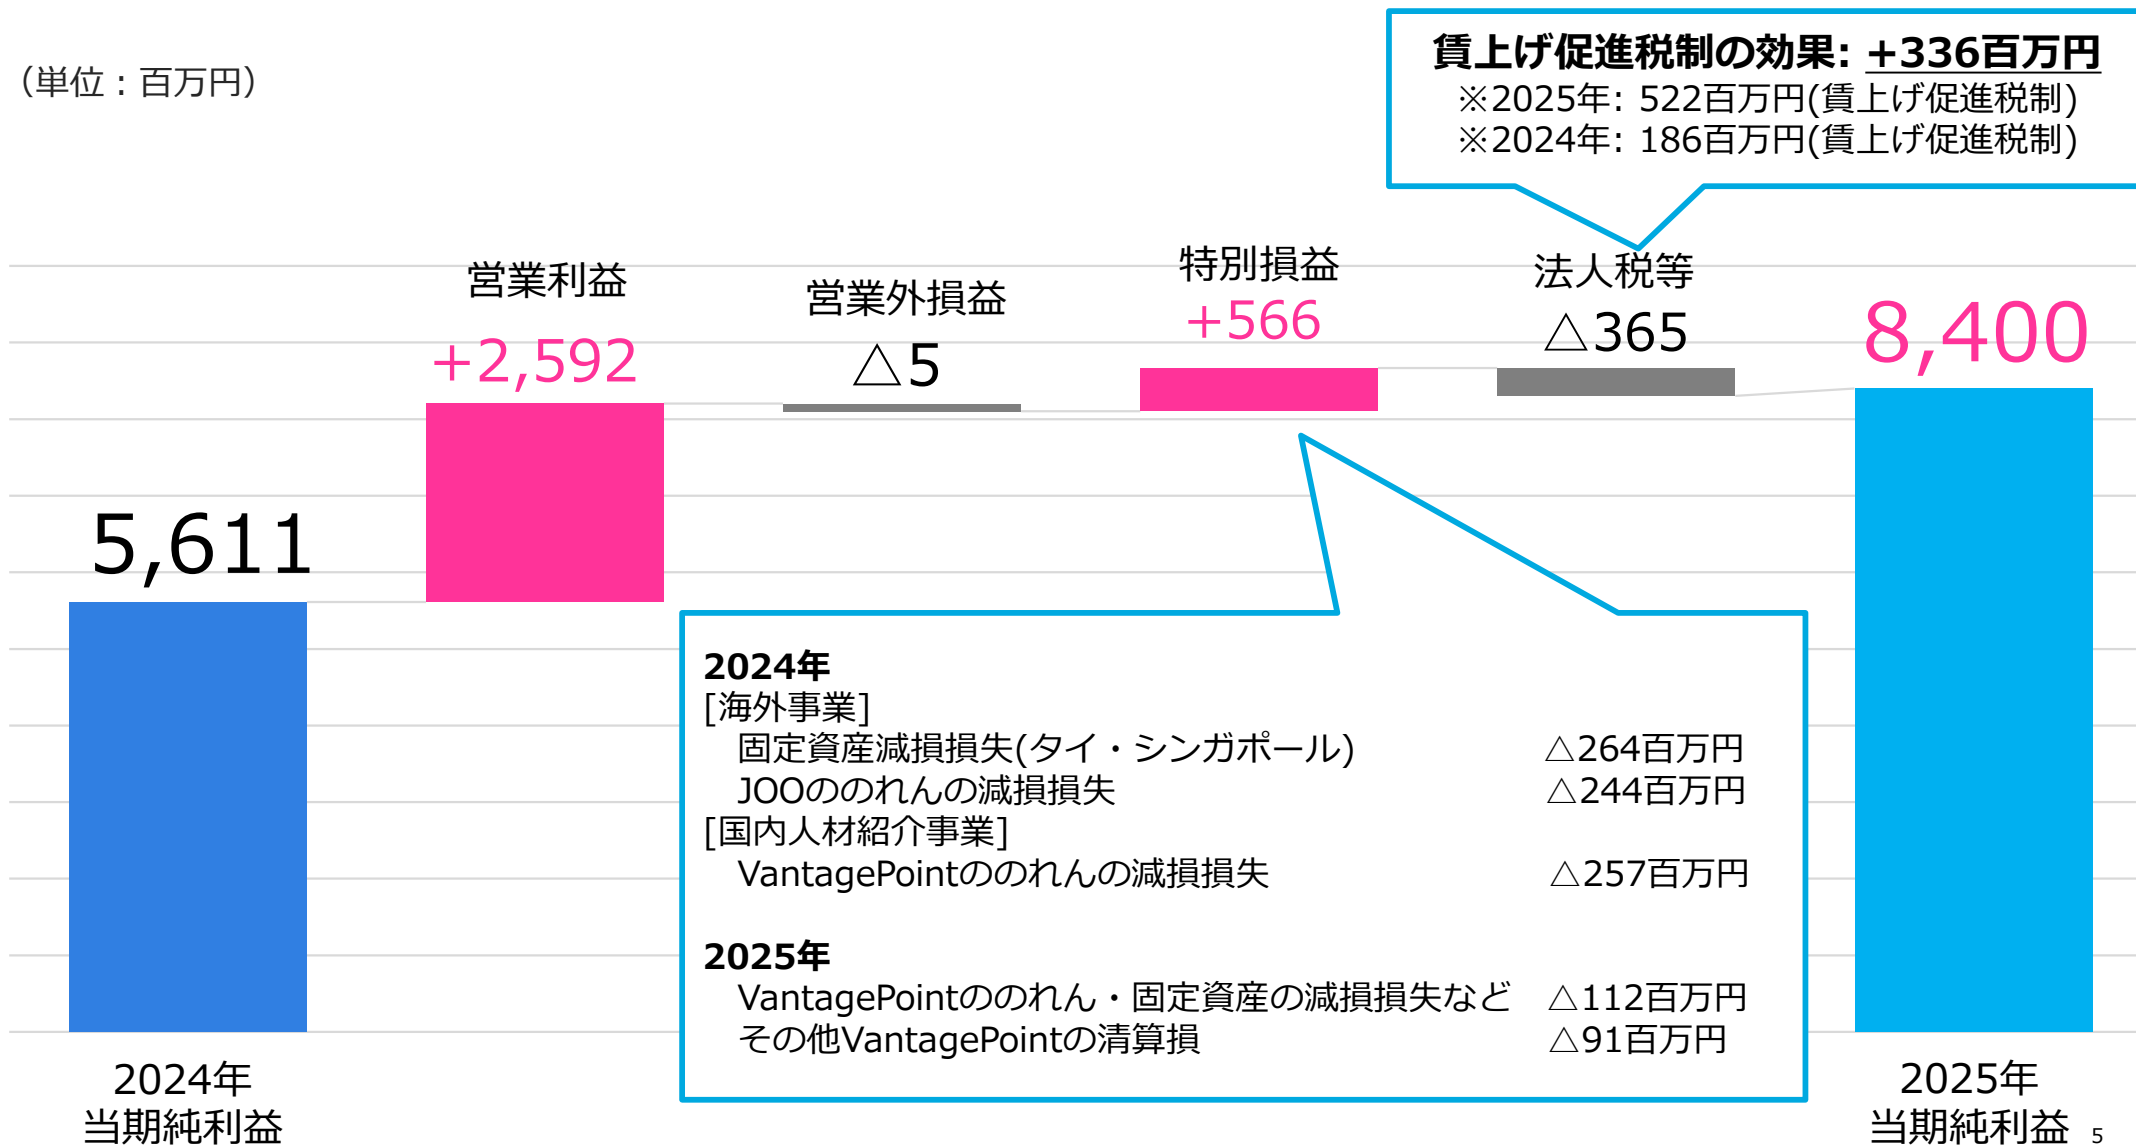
（単位：百万円）

賃上げ促進税制の効果: +336百万円
※2025年: 522百万円(賃上げ促進税制)
※2024年: 186百万円(賃上げ促進税制)

5,611

営業利益
+2,592

営業外損益
△5

特別損益
+566

法人税等
△365

8,400

2024年
[海外事業]
固定資産減損損失(タイ・シンガポール) △264百万円
JOOののれんの減損損失 △244百万円
[国内人材紹介事業]
VantagePointののれんの減損損失 △257百万円

2025年
VantagePointののれん・固定資産の減損損失など △112百万円
その他VantagePointの清算損 △91百万円

2024年
当期純利益

2025年
当期純利益

5